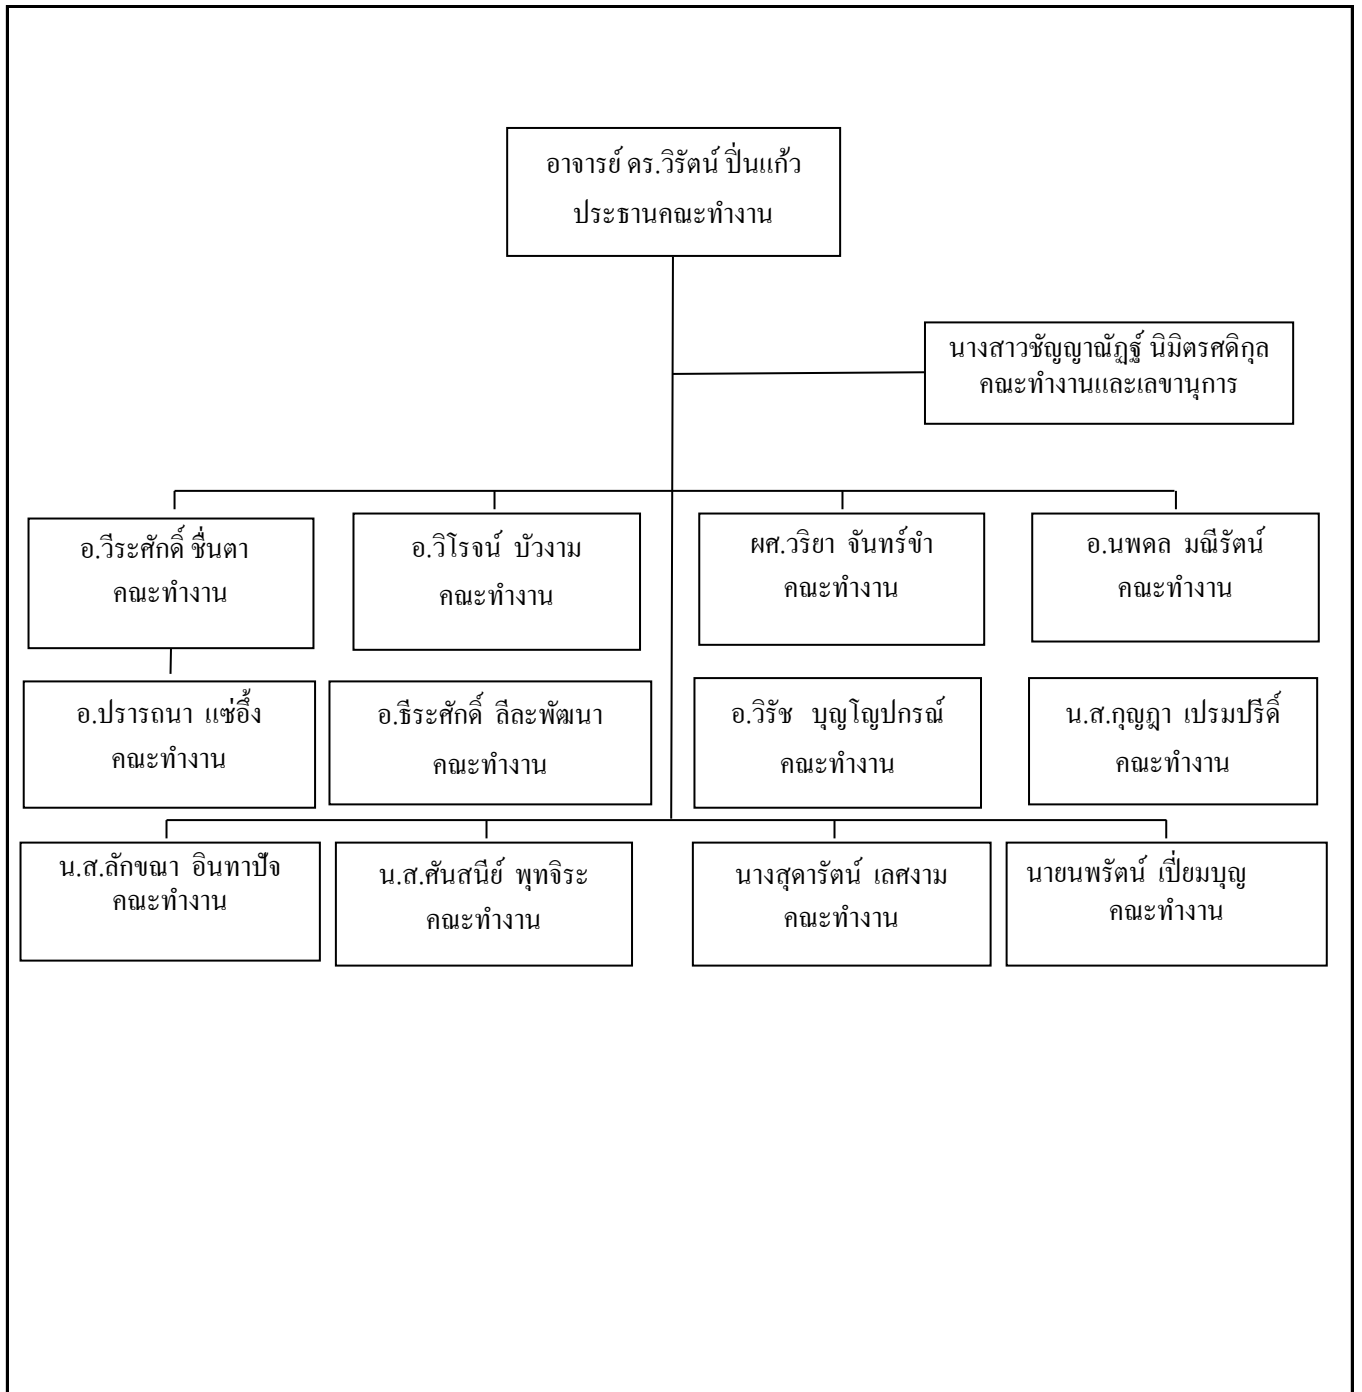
อาจารย์ ดร.วิรัตน์ ปิ่นแก้ว
ประธานคณะทำงาน

นางสาวชัญญาณัฏฐ์ นิมิตรศดิกุล
คณะทำงานและเลขานุการ

อ.วีระศักดิ์ ชื่นตา
คณะทำงาน

อ.วิโรจน์ บัวงาม
คณะทำงาน

ผศ.วริยา จันทร์ขำ
คณะทำงาน

อ.นพดล มณีรัตน์
คณะทำงาน

อ.ปรารถนา แซ่อึ้ง
คณะทำงาน

อ.ธีระศักดิ์ ลีละพัฒนา
คณะทำงาน

อ.วิรัช บุญโญปกรณ์
คณะทำงาน

น.ส.กุญฎา เปรมปรีดิ์
คณะทำงาน

น.ส.ลักขณา อินทาปัจ
คณะทำงาน

น.ส.ศันสนีย์ พุทจิระ
คณะทำงาน

นางสุดารัตน์ เลศงาม
คณะทำงาน

นายนพรัตน์ เปี่ยมบุญ
คณะทำงาน